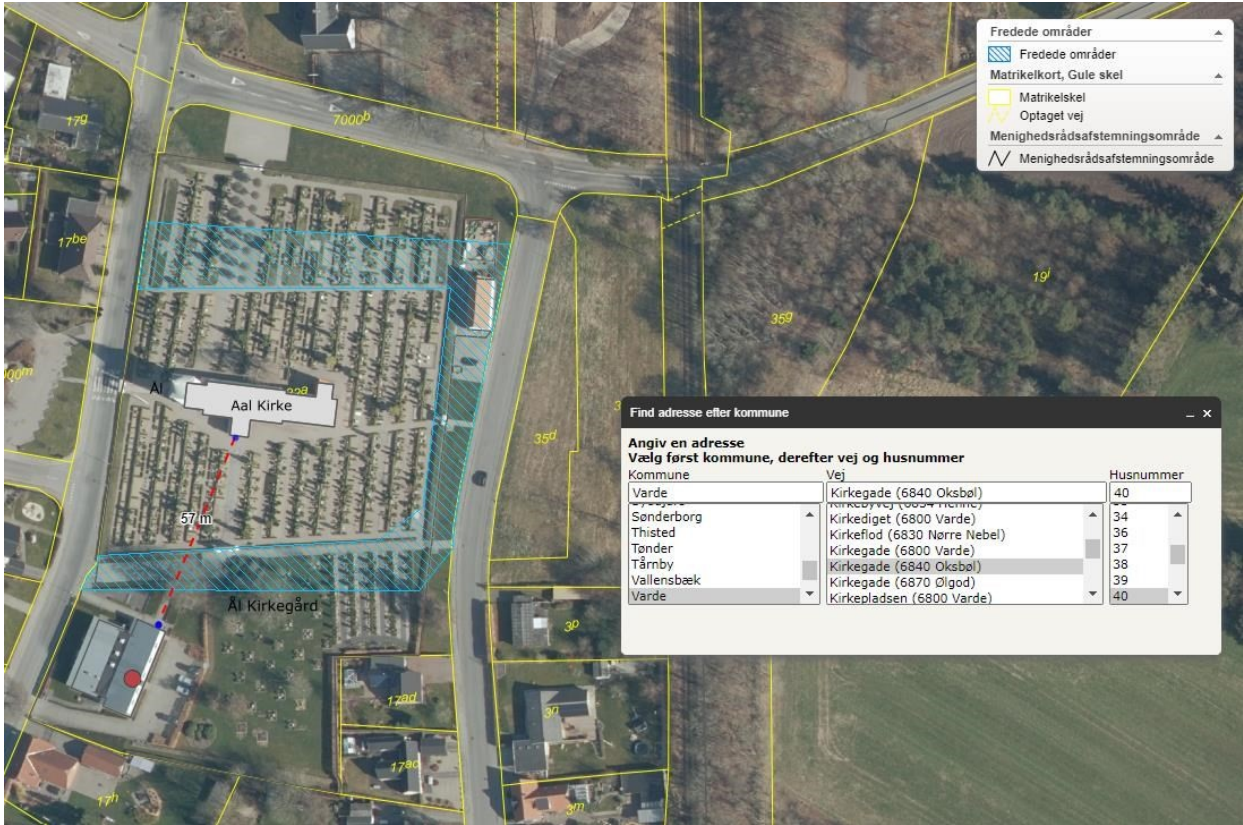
Fredede områder
Fredede områder
Matrikelkort, Gule skel
Matrikelskel
Optaget vej
Menighedsrådsafstemningsområde
Menighedsrådsafstemningsområde

17g
7000b
17be
19l
35g
00m
Al
22a
Aal Kirke
35d
57 m
Ål Kirkegård
3p
17ad
3o
17ac
17h
3m

Find adresse efter kommune _ ×
Angiv en adresse
Vælg først kommune, derefter vej og husnummer
Kommune
Varde
Sønderborg
Thisted
Tønder
Tårnby
Vallensbæk
Varde
Vej
Kirkegade (6840 Oksbøl)
Kirkediget (6800 Varde)
Kirkeflod (6830 Nørre Nebel)
Kirkegade (6800 Varde)
Kirkegade (6840 Oksbøl)
Kirkegade (6870 Ølgod)
Kirkepladsen (6800 Varde)
Husnummer
40
34
36
37
38
39
40